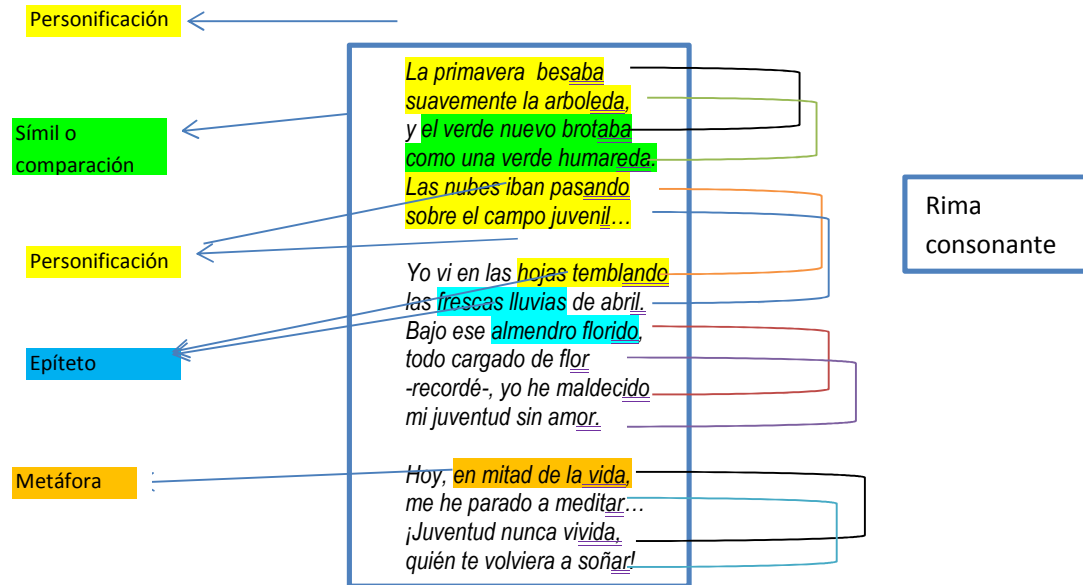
Personificación

Símil o comparación

Personificación

Epíteto

Metáfora

La primavera besaba
suavemente la arboleda,
y el verde nuevo brotaba
como una verde humareda.
Las nubes iban pasando
sobre el campo juvenil…

Yo vi en las hojas temblando
las frescas lluvias de abril.
Bajo ese almendro florido,
todo cargado de flor
-recordé-, yo he maldecido
mi juventud sin amor.

Hoy, en mitad de la vida,
me he parado a meditar…
¡Juventud nunca vivida,
quién te volviera a soñar!

Rima consonante